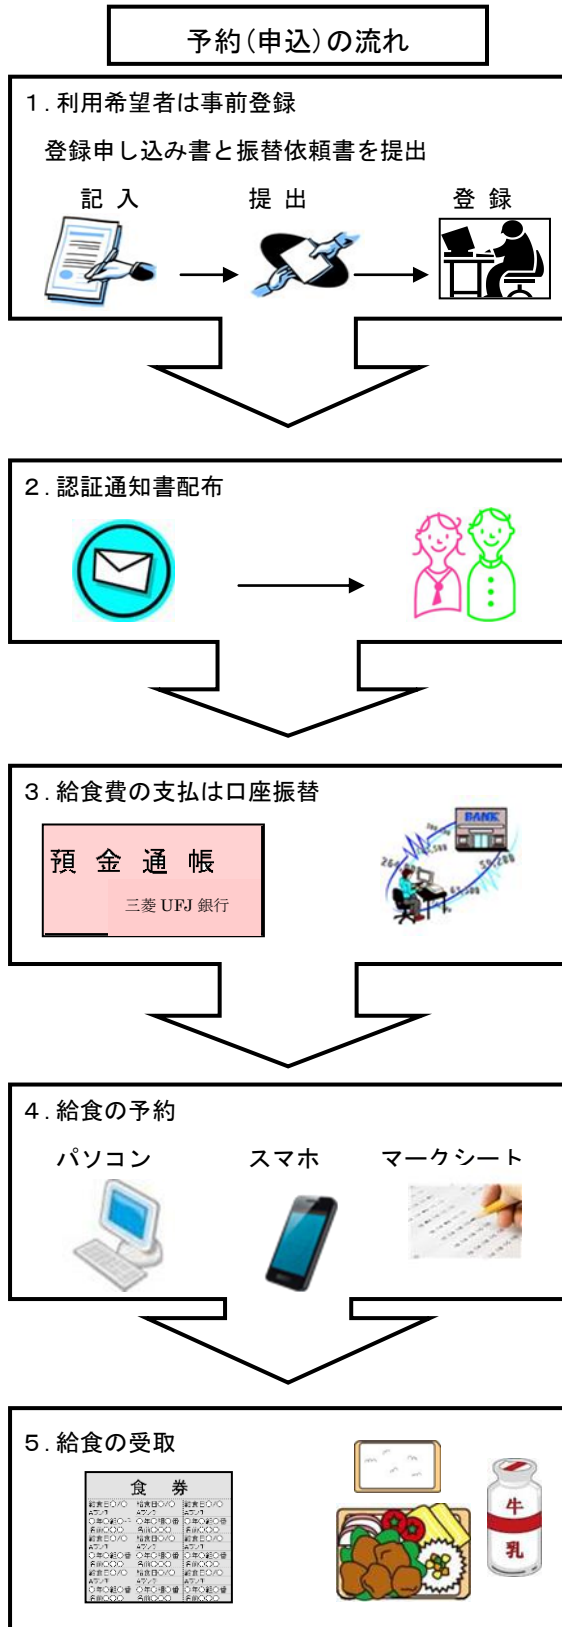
予約(申込)の流れ

1. 利用希望者は事前登録

登録申し込み書と振替依頼書を提出

記 入　　提 出　　登 録

2. 認証通知書配布

3. 給食費の支払は口座振替

預 金 通 帳

三菱 UFJ 銀行

BANK

4. 給食の予約

パソコン　　スマホ　　マークシート

5. 給食の受取

食 券

牛

乳